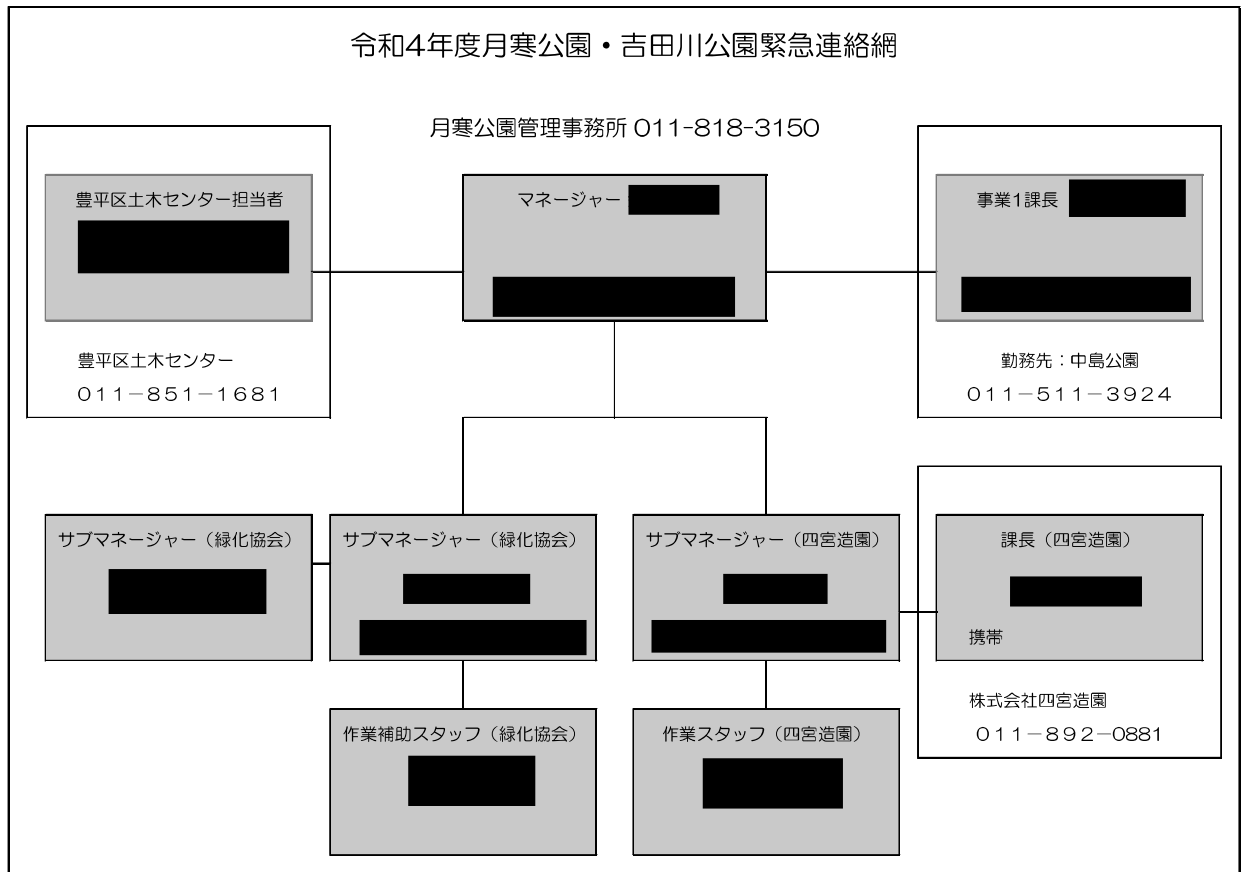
令和4年度月寒公園・吉田川公園緊急連絡網

月寒公園管理事務所 011-818-3150

豊平区土木センター担当者

豊平区土木センター
011−851−1681

マネージャー

事業1課長

勤務先：中島公園
011−511−3924

サブマネージャー（緑化協会）

サブマネージャー（緑化協会）

サブマネージャー（四宮造園）

課長（四宮造園）

携帯

株式会社四宮造園
011−892−0881

作業補助スタッフ（緑化協会）

作業スタッフ（四宮造園）